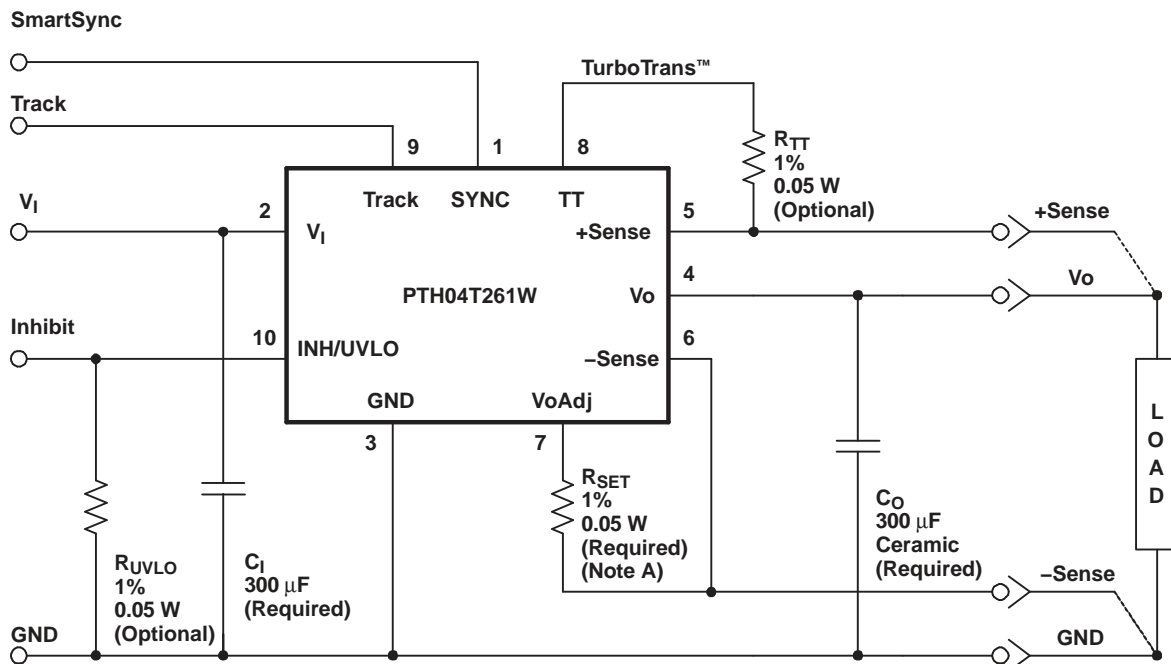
SmartSync

Track

$V_I$

Inhibit

GND

TurboTrans™

9 1 8

Track SYNC TT

2 $V_I$

5 +Sense

4 Vo

PTH04T261W

10 INH/UVLO

6 –Sense

GND VoAdj

3 7

$R_{TT}$
1%
0.05 W
(Optional)

+Sense

Vo

L
O
A
D

$R_{SET}$
1%
0.05 W
(Required)
(Note A)

$C_O$
300 µF
Ceramic
(Required)

–Sense

GND

$R_{UVLO}$
1%
0.05 W
(Optional)

$C_I$
300 µF
(Required)